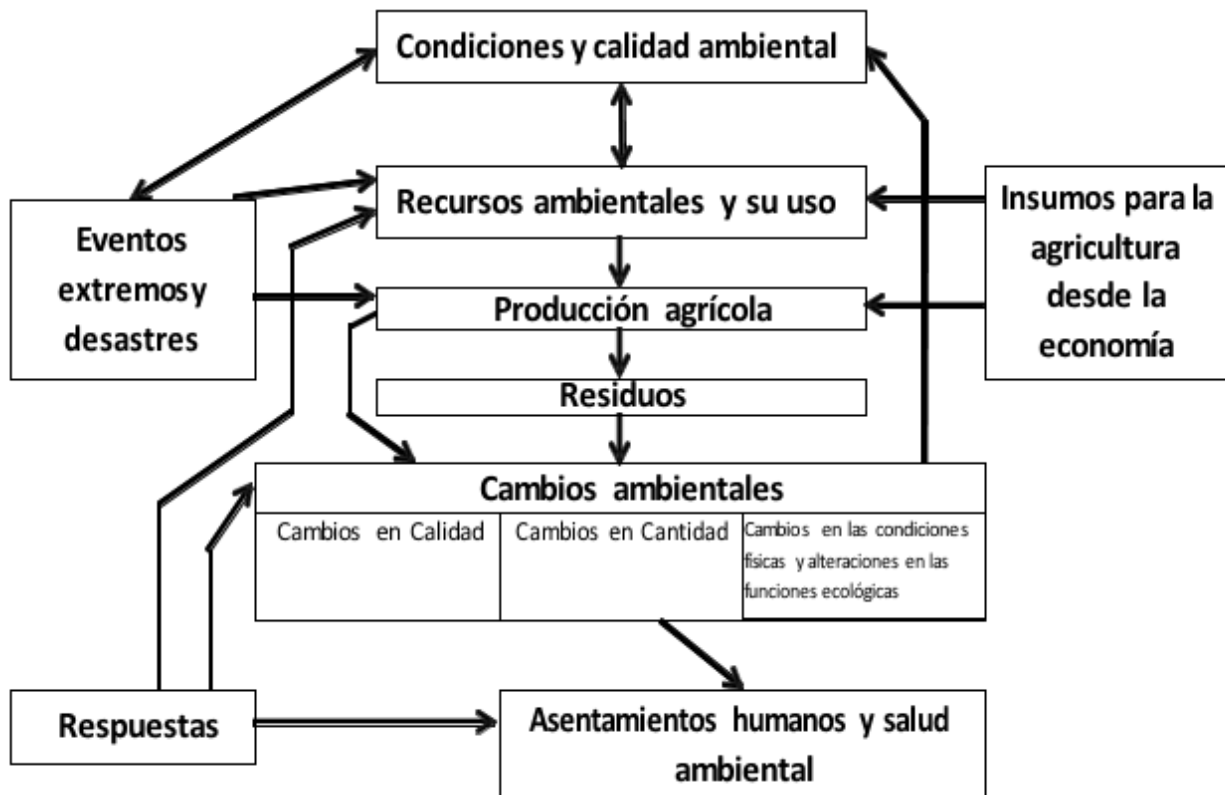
Condiciones y calidad ambiental

Eventos extremos y desastres

Recursos ambientales y su uso

Insumos para la agricultura desde la economía

Producción agrícola

Residuos

Cambios ambientales

| Cambios en Calidad | Cambios en Cantidad | Cambios en las condiciones fisicas y alteraciones en las funciones ecológicas |
|---|---|---|

Respuestas

Asentamientos humanos y salud ambiental